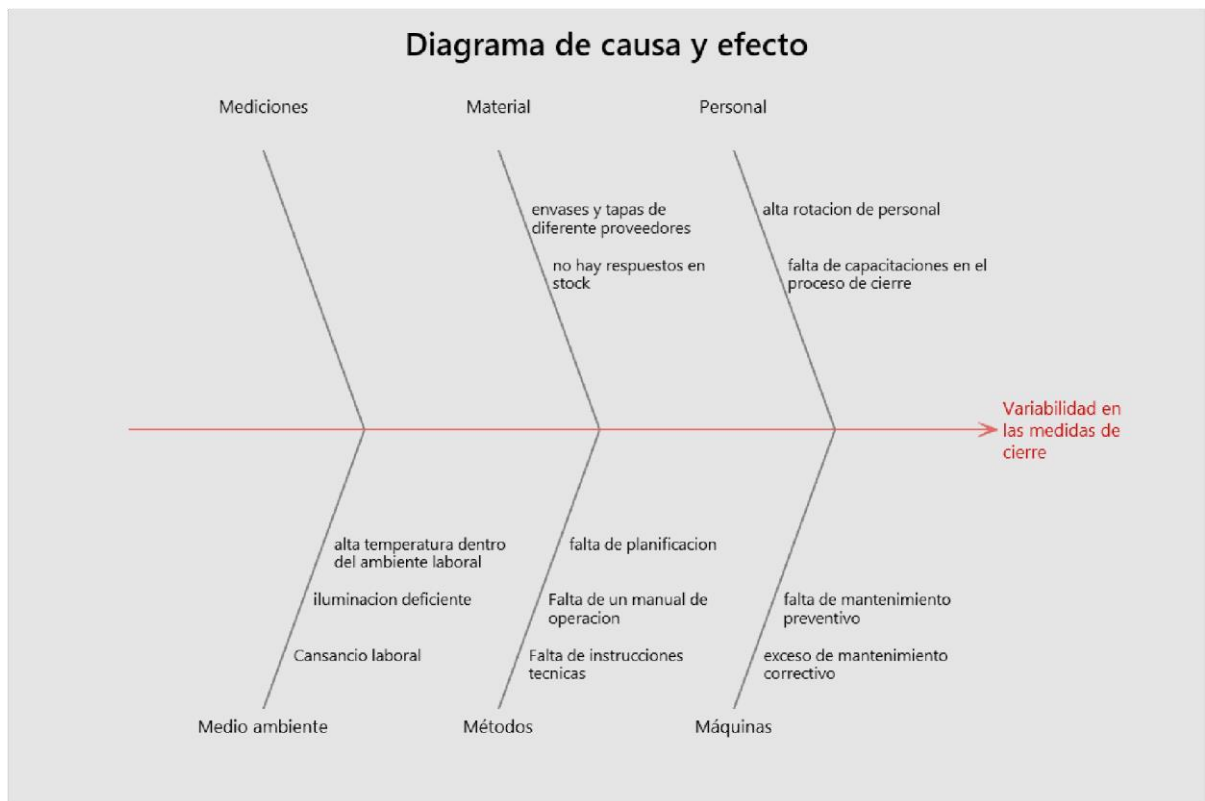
Diagrama de causa y efecto

Mediciones

Material

envases y tapas de diferente proveedores

no hay respuestos en stock

Personal

alta rotacion de personal

falta de capacitaciones en el proceso de cierre

Variabilidad en las medidas de cierre

alta temperatura dentro del ambiente laboral

iluminacion deficiente

Cansancio laboral

Medio ambiente

falta de planificacion

Falta de un manual de operacion

Falta de instrucciones tecnicas

Métodos

falta de mantenimiento preventivo

exceso de mantenimiento correctivo

Máquinas